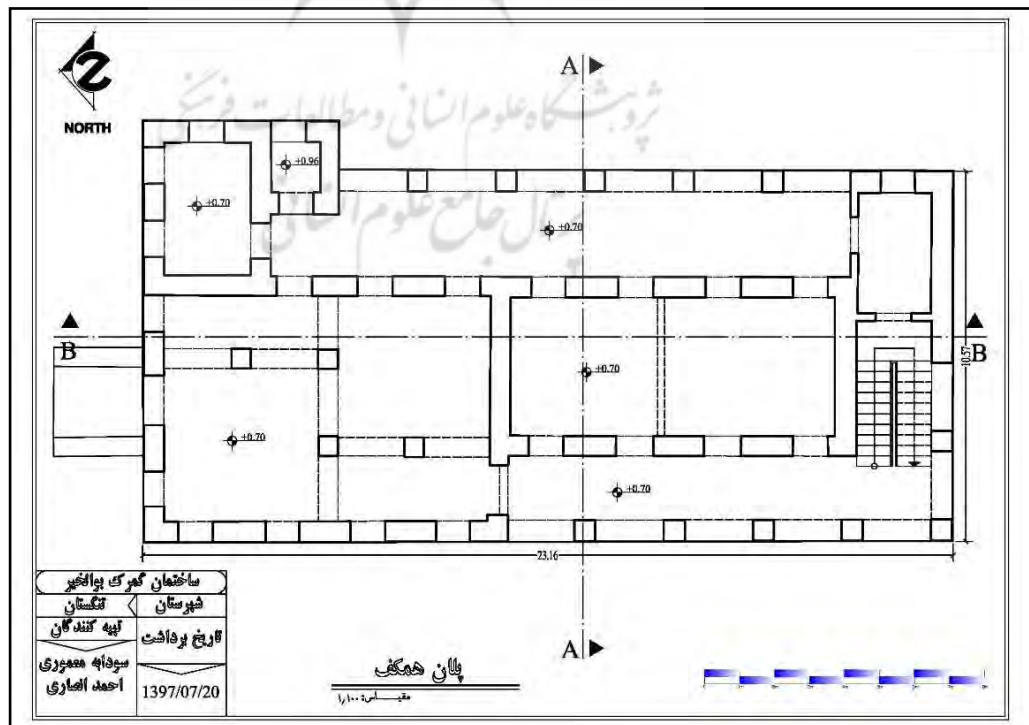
NORTH

پژوهشگاه علوم انسانی و مطالعات فرهنگی
پرتال جامع علوم انسانی

A
+0.96
+0.70
+0.70
B
+0.70
+0.70
+0.70
10.57
B
23.16
A

ساختمان گمرک بوالخیر
شهرستان | تنگستان
تهیه کنندگان
تاریخ برداشت
سودابه معموری
احمد انصاری
1397/07/20

پلان همکف
مقیاس: ۱:۱۰۰